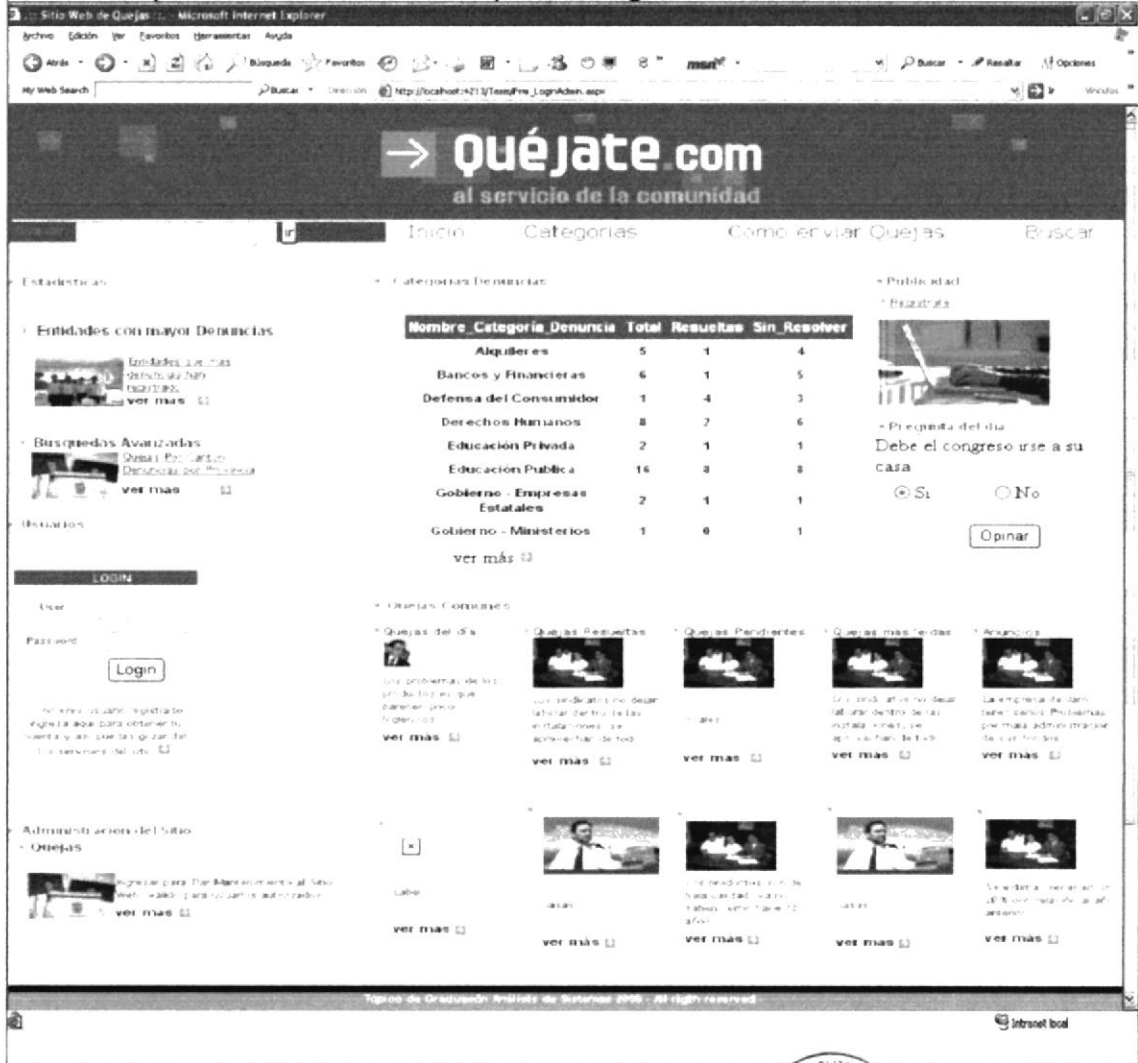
:: Sitio Web de Quejas :: - Microsoft Internet Explorer

Archivo Edición Ver Favoritos Herramientas Ayuda

Atrás Búsqueda Favoritos msn Buscar Resaltar Opciones

My Web Search Buscar Dirección http://localhost:4213/Tesis/Frm_LoginAdmin.aspx Vínculos

→ quéjate.com

al servicio de la comunidad

Ir Inicio Categorias Como enviar Quejas Buscar

Estadisticas

Entidades con mayor Denuncias

Entidades que mas denuncias han recibido

ver mas

Busquedas Avanzadas

Quejas Por Cantón Denuncias por Provincia

ver mas

Usuarios

LOGIN

User

Password

Login

Si no es usuario registrado ingrese aqui para obtener tu cuenta y así que las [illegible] del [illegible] del sitio

Administracion del Sitio

Quejas

Ingresar para Dar Mantenimiento al Sitio Web valido para usuarios autorizados

ver mas

Categorias Denuncias

| Nombre_Categoria_Denuncia | Total | Resueltas | Sin_Resolver |
|---|---|---|---|
| Alquileres | 5 | 1 | 4 |
| Bancos y Financieras | 6 | 1 | 5 |
| Defensa del Consumidor | 1 | 4 | 3 |
| Derechos Humanos | 8 | 2 | 6 |
| Educación Privada | 2 | 1 | 1 |
| Educación Publica | 16 | 8 | 8 |
| Gobierno - Empresas Estatales | 2 | 1 | 1 |
| Gobierno - Ministerios | 1 | 0 | 1 |

ver más

Quejas Comunes

Quejas del día

Los problemas de los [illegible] que parecen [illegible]

ver mas

Quejas Resueltas

Los sindicatos no dejan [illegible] dentro de las instalaciones se aprovechan de todo

ver mas

Quejas Pendientes

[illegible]

ver mas

Quejas mas leidas

Los sindicatos no dejan laborar dentro de las instalaciones se aprovechan de todo

ver mas

Anuncios

La empresa de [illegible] teléfonos Problemas por mala administracion de sus fondos

ver mas

Label

ver mas

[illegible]

ver mas

Los sindicatos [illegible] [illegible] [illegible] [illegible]

ver mas

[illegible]

ver mas

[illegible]

ver mas

Tópico de Graduación Análisis de Sistemas 2005 - All rights reserved

Intranet local